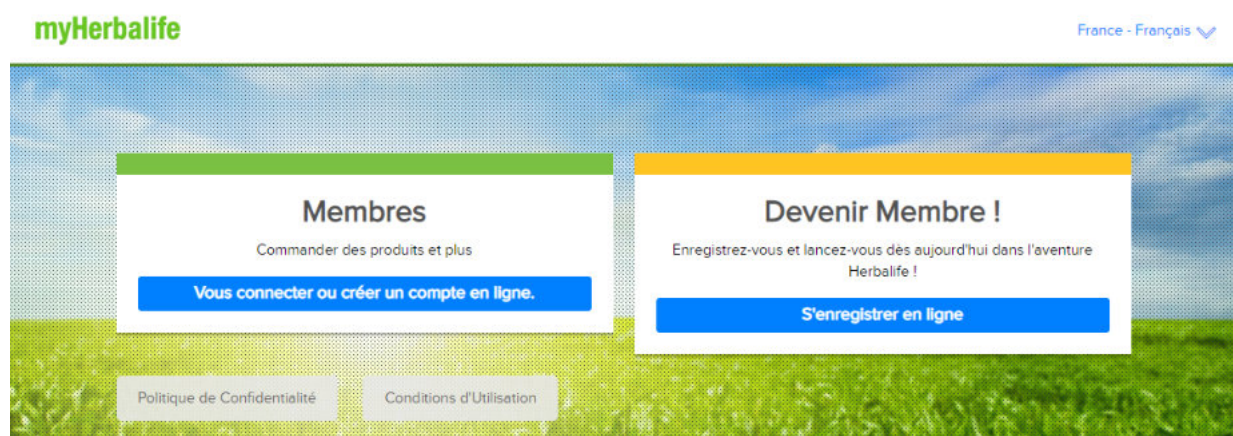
myHerbalife

France - Français

Membres

Commander des produits et plus

Vous connecter ou créer un compte en ligne.

Devenir Membre !

Enregistrez-vous et lancez-vous dès aujourd'hui dans l'aventure Herbalife !

S'enregistrer en ligne

Politique de Confidentialité

Conditions d'Utilisation